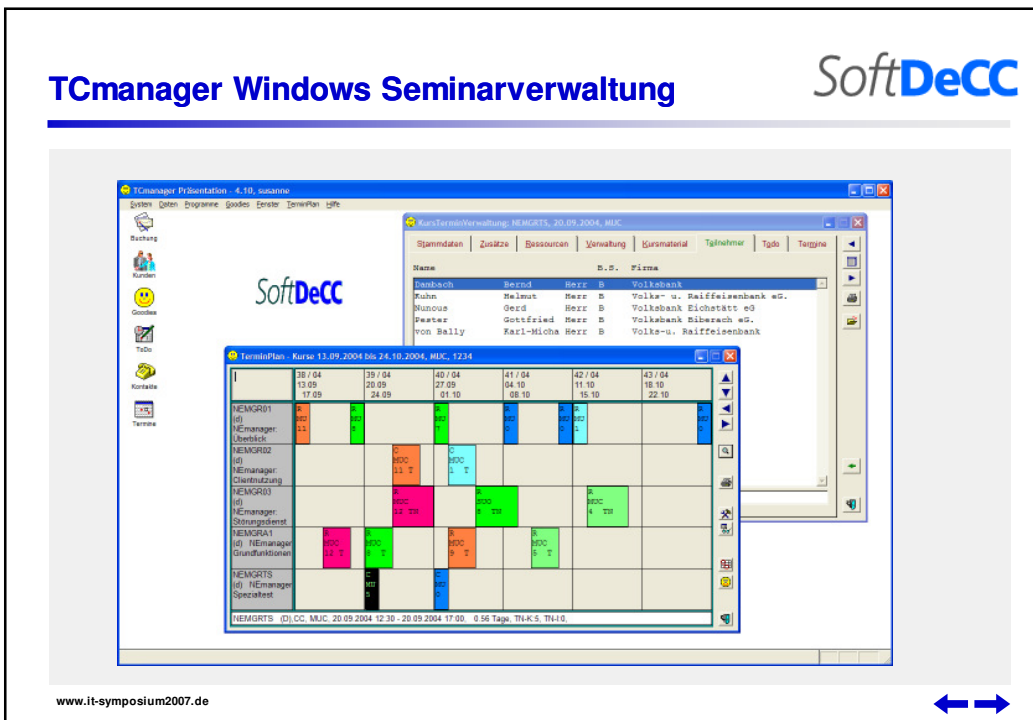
TCmanager Windows Seminarverwaltung

SoftDeCC

TCmanager Präsentation - 4.10, susanne

System Daten Programme Goodies Fenster TerminPlan Hilfe

Buchung

Kunden

Goodies

ToDo

Kontakte

Termine

SoftDeCC

KursTerminVerwaltung: NEMGRTS, 20.09.2004, MUC

Stammdaten | Zusätze | Ressourcen | Verwaltung | Kursmaterial | Teilnehmer | Todo | Termine

| Name | | | B.S. | Firma |
|---|---|---|---|---|
| Dambach | Bernd | Herr | B | Volksbank |
| Kuhn | Helmut | Herr | B | Volks- u. Raiffeisenbank eG. |
| Nunous | Gerd | Herr | B | Volksbank Eichstätt eG |
| Pester | Gottfried | Herr | B | Volksbank Biberach eG. |
| von Bally | Karl-Micha | Herr | B | Volks-u. Raiffeisenbank |

TerminPlan - Kurse 13.09.2004 bis 24.10.2004, MUC, 1234

| | 38 / 04 13.09 17.09 | 39 / 04 20.09 24.09 | 40 / 04 27.09 01.10 | 41 / 04 04.10 08.10 | 42 / 04 11.10 15.10 | 43 / 04 18.10 22.10 |
|---|---|---|---|---|---|---|
| NEMGR01 (d) NEmanager: Überblick | R MU 11 | R MU 5 | R MU 7 | R MU 0 | R MU 0 / 1 | R MU |
| NEMGR02 (d) NEmanager: Clientnutzung | | C MUC 11 T | C MUC 1 T | | | |
| NEMGR03 (d) NEmanager: Störungsdienst | | R MUC 12 TN | | R MUC 8 TN | R MUC 4 TN | |
| NEMGRA1 (d) NEmanager Grundfunktionen | R MUC 12 T | R MUC 8 T | R MUC 9 T | R MUC 5 T | | |
| NEMGRTS (d) NEmanager Spezialtest | C MU 5 | C MU 0 | | | | |

NEMGRTS (D),CC, MUC, 20.09.2004 12:30 - 20.09.2004 17:00, 0.56 Tage, TN-K:5, TN-I:0,

www.it-symposium2007.de